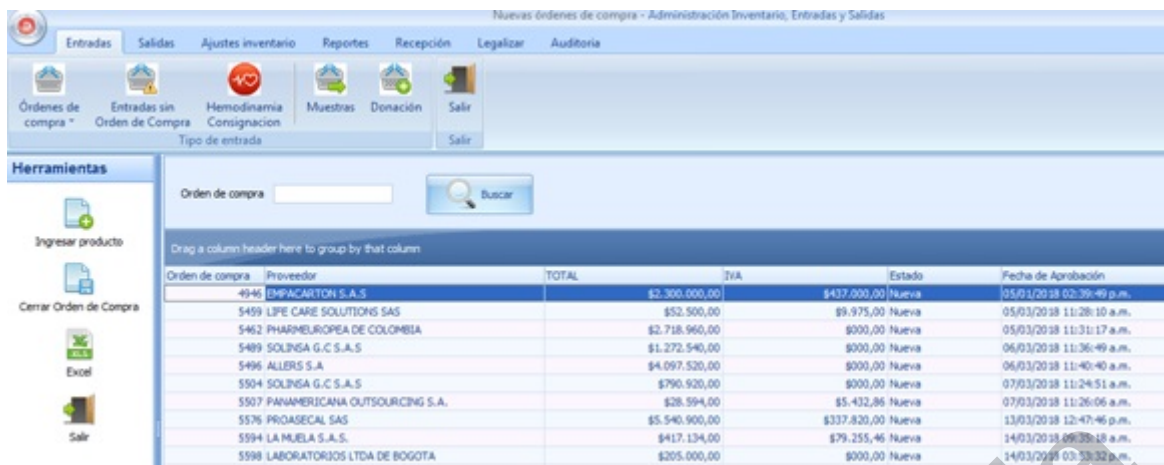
Nuevas órdenes de compra - Administración Inventario, Entradas y Salidas

Entradas | Salidas | Ajustes inventario | Reportes | Recepción | Legalizar | Auditoria

Órdenes de compra
Entradas sin Orden de Compra
Hemodinamia Consignacion
Muestras
Donación
Salir

Tipo de entrada
Salir

Herramientas

Ingresar producto

Cerrar Orden de Compra

Excel

Salir

Orden de compra

Buscar

Drag a column header here to group by that column

| Orden de compra | Proveedor | TOTAL | IVA | Estado | Fecha de Aprobación |
|---|---|---|---|---|---|
| 4946 | EMPACARTON S.A.S | \$2.300.000,00 | \$437.000,00 | Nueva | 05/01/2018 02:39:49 p.m. |
| 5459 | LIFE CARE SOLUTIONS SAS | \$52.500,00 | \$9.975,00 | Nueva | 05/03/2018 11:28:10 a.m. |
| 5462 | PHARMEUROPEA DE COLOMBIA | \$2.718.960,00 | \$000,00 | Nueva | 05/03/2018 11:31:17 a.m. |
| 5489 | SOLINSA G.C S.A.S | \$1.272.540,00 | \$000,00 | Nueva | 06/03/2018 11:36:49 a.m. |
| 5496 | ALLERS S.A | \$4.097.520,00 | \$000,00 | Nueva | 06/03/2018 11:40:40 a.m. |
| 5504 | SOLINSA G.C S.A.S | \$790.920,00 | \$000,00 | Nueva | 07/03/2018 11:24:51 a.m. |
| 5507 | PANAMERICANA OUTSOURCING S.A. | \$28.594,00 | \$5.432,86 | Nueva | 07/03/2018 11:26:06 a.m. |
| 5576 | PROASECAL SAS | \$5.540.900,00 | \$337.820,00 | Nueva | 13/03/2018 12:47:46 p.m. |
| 5594 | LA MUELA S.A.S. | \$417.134,00 | \$79.255,46 | Nueva | 14/03/2018 09:35:18 a.m. |
| 5598 | LABORATORIOS LTDA DE BOGOTA | \$205.000,00 | \$000,00 | Nueva | 14/03/2018 03:53:32 p.m. |